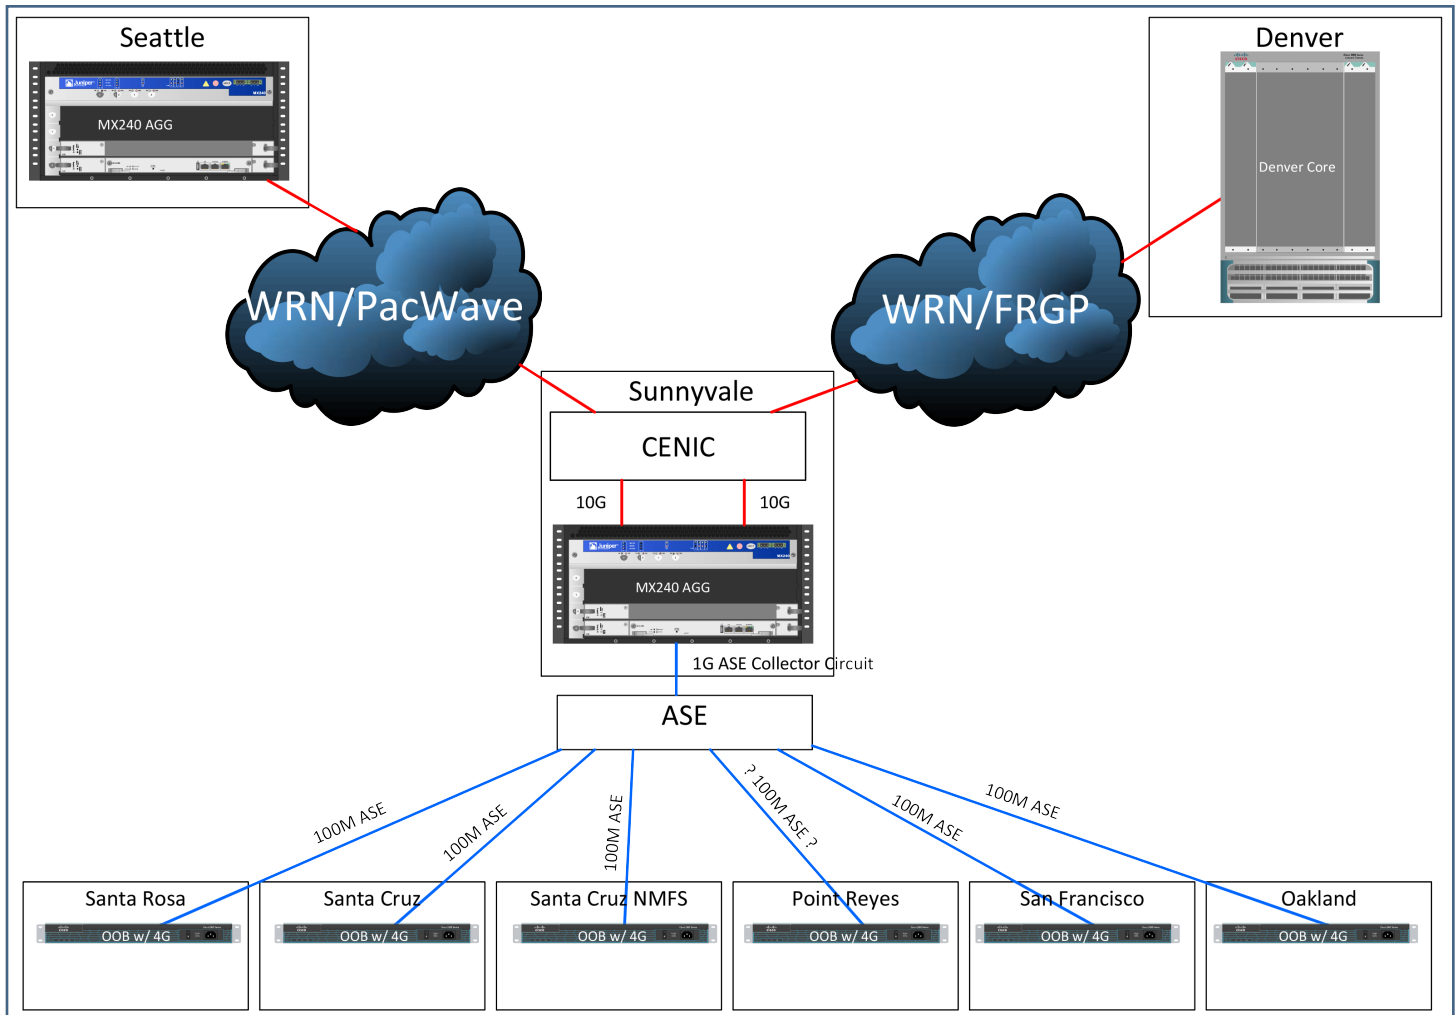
Seattle

MX240 AGG

Denver

Denver Core

WRN/PacWave

WRN/FRGP

Sunnyvale

CENIC

10G

10G

MX240 AGG

1G ASE Collector Circuit

ASE

100M ASE

100M ASE

100M ASE

? 100M ASE ?

100M ASE

100M ASE

Santa Rosa

OOB w/ 4G

Santa Cruz

OOB w/ 4G

Santa Cruz NMFS

OOB w/ 4G

Point Reyes

OOB w/ 4G

San Francisco

OOB w/ 4G

Oakland

OOB w/ 4G